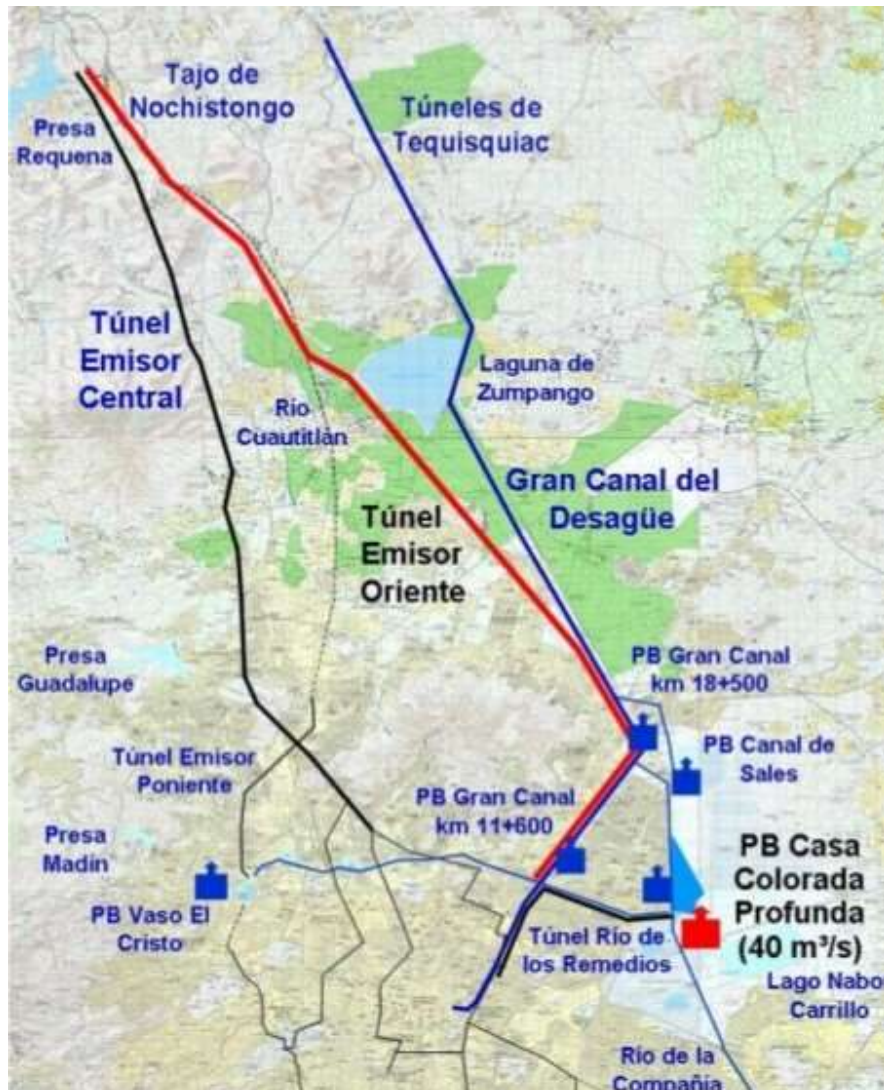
Tajo de Nochistongo

Túneles de Tequisquiac

Presa Requena

Túnel Emisor Central

Laguna de Zumpango

Río Cuautitlán

Gran Canal del Desagüe

Túnel Emisor Oriente

Presa Guadalupe

PB Gran Canal km 18+500

PB Canal de Sales

Túnel Emisor Poniente

PB Gran Canal km 11+600

Presa Madín

PB Casa Colorada Profunda (40 m³/s)

PB Vaso El Cristo

Túnel Río de los Remedios

Lago Nabo Carrillo

Río de la Compañía